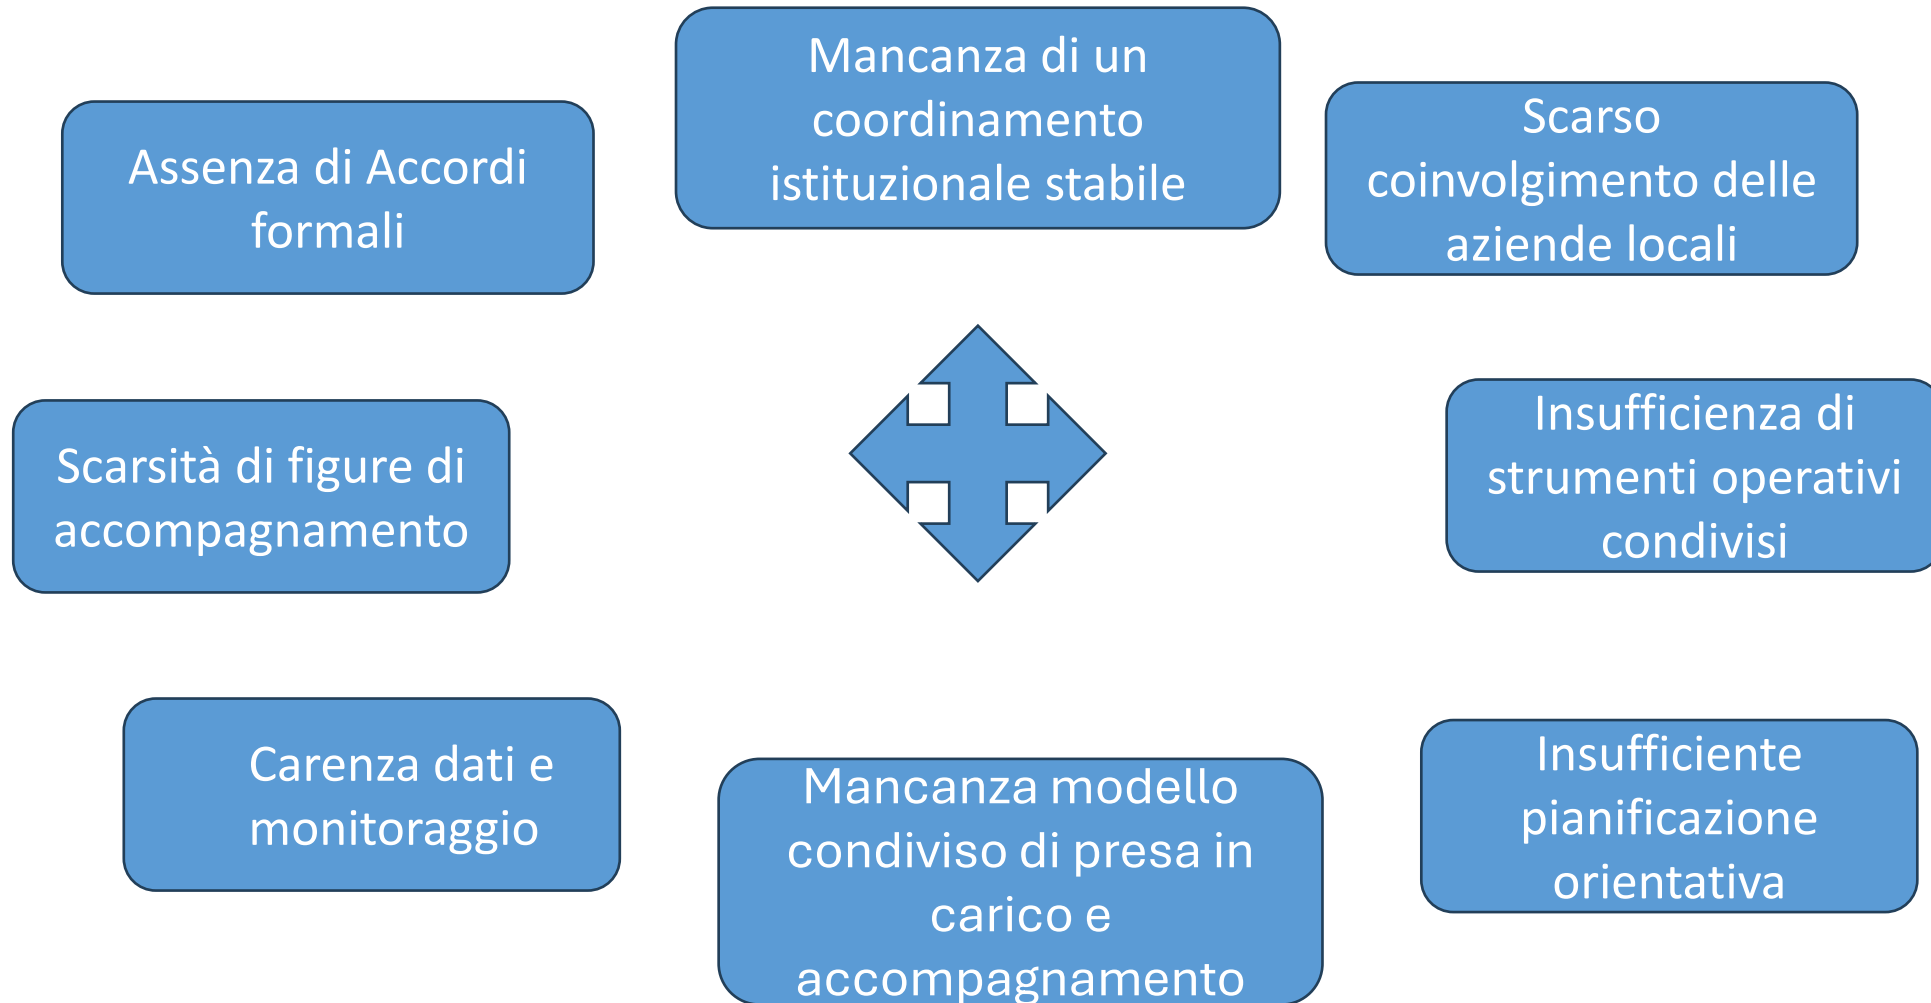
Assenza di Accordi formali

Mancanza di un coordinamento istituzionale stabile

Scarso coinvolgimento delle aziende locali

Scarsità di figure di accompagnamento

Insufficienza di strumenti operativi condivisi

Carenza dati e monitoraggio

Mancanza modello condiviso di presa in carico e accompagnamento

Insufficiente pianificazione orientativa